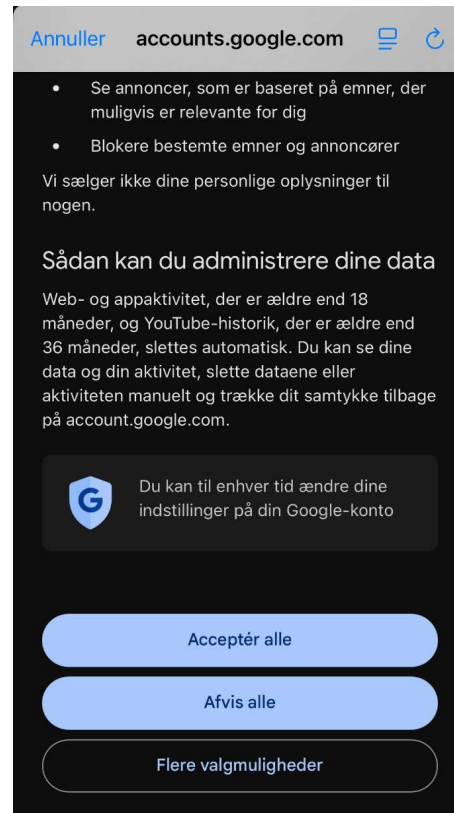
Annuller accounts.google.com

- Se annoncer, som er baseret på emner, der muligvis er relevante for dig
- Blokere bestemte emner og annoncører

Vi sælger ikke dine personlige oplysninger til nogen.

Sådan kan du administrere dine data

Web- og appaktivitet, der er ældre end 18 måneder, og YouTube-historik, der er ældre end 36 måneder, slettes automatisk. Du kan se dine data og din aktivitet, slette dataene eller aktiviteten manuelt og trække dit samtykke tilbage på account.google.com.

G

Du kan til enhver tid ændre dine indstillinger på din Google-konto

Acceptér alle

Afvis alle

Flere valgmuligheder